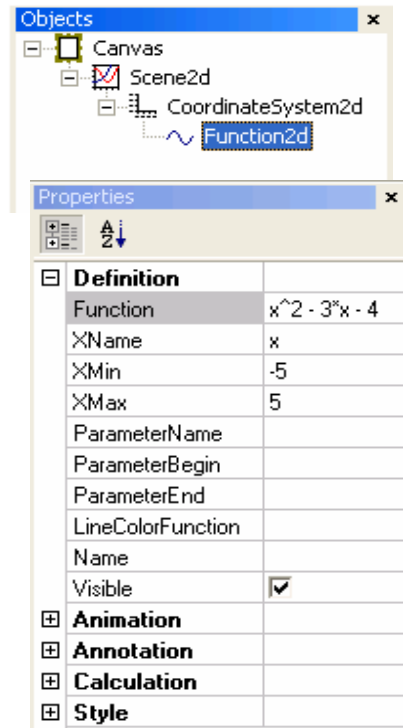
Objects ×
⊟ Canvas
⊟ Scene2d
⊟ CoordinateSystem2d
Function2d

Properties ×

| ⊟ Definition | |
|---|---|
| Function | x^2 - 3*x - 4 |
| XName | x |
| XMin | -5 |
| XMax | 5 |
| ParameterName | |
| ParameterBegin | |
| ParameterEnd | |
| LineColorFunction | |
| Name | |
| Visible | ☑ |
| ⊞ Animation | |
| ⊞ Annotation | |
| ⊞ Calculation | |
| ⊞ Style | |